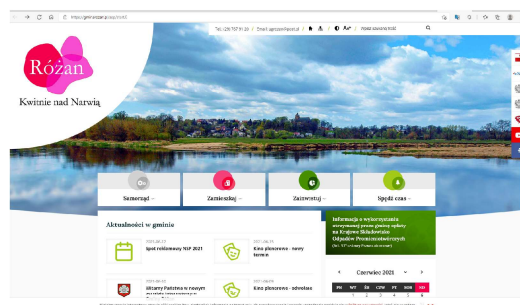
https://gmina.rozan.pl/

Tel.: (29) 757 91 20 | Email: sprawa@rozan.pl | Wpisz szukaną frazę

Różan
Kwitnie nad Narwią

Samorząd
Zamieszkaj
Zainwestuj
Spędź czas

Aktualności w gminie

2021.06.22
Spot reklamowy NSP 2021

2021.06.21
Kino plenerowe - nowy termin

2021.06.18
Sitarny Patetnu w nowym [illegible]

2021.06.18
Kino plenerowe - odwołane

Informacja o wykorzystaniu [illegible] przez gminę opłaty na Krajowe Składowisko Odpadów Promieniotwórczych
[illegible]

Czerwiec 2021

| PN | WT | ŚR | CZW | PT | SOB | ND |
|---|---|---|---|---|---|---|
|  | 1 | 2 | 3 | 4 | 5 | 6 |